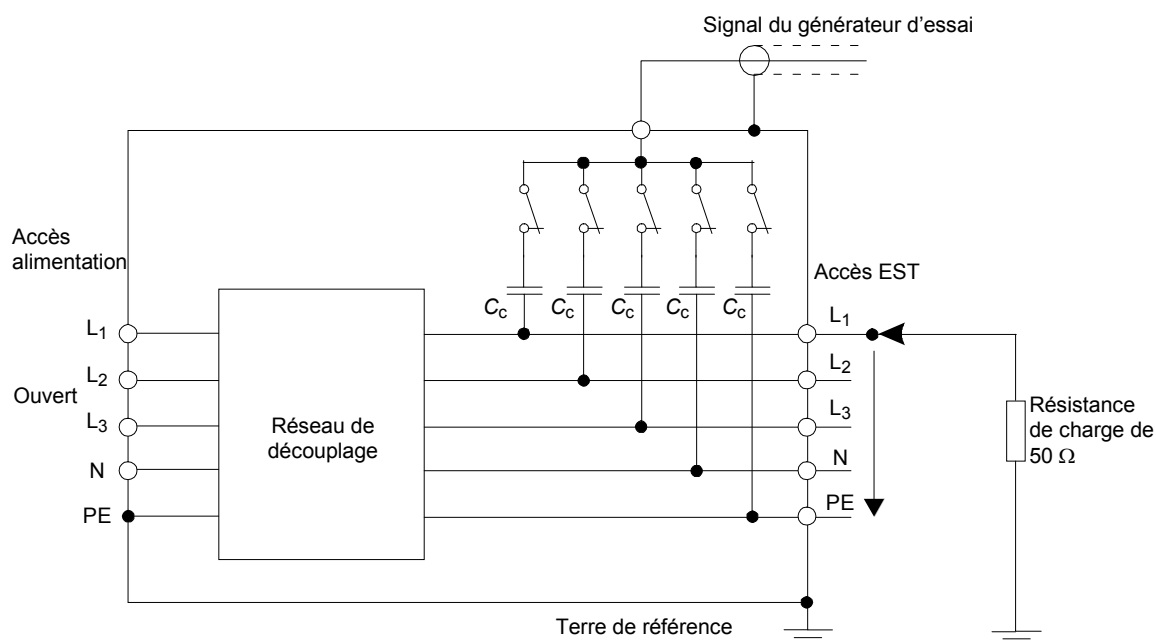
Signal du générateur d'essai

Accès alimentation

Accès EST

$C_c$ $C_c$ $C_c$ $C_c$ $C_c$

$L_1$
$L_2$
Ouvert
$L_3$
N
PE

Réseau de découplage

$L_1$
$L_2$
$L_3$
N
PE

Résistance de charge de 50 $\Omega$

Terre de référence